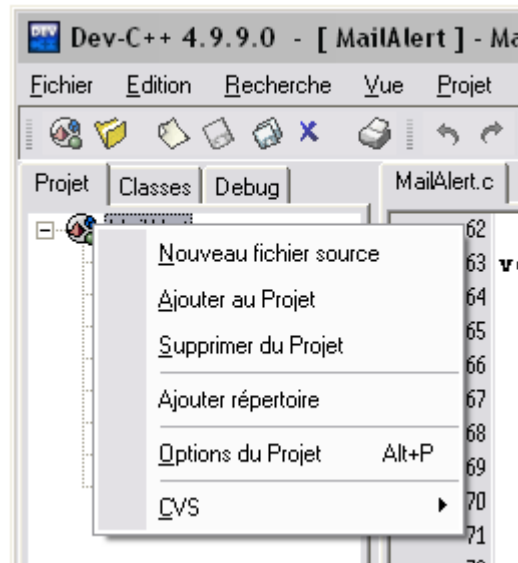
Dev-C++ 4.9.9.0 - [ MailAlert ] - Ma

Fichier Edition Recherche Vue Projet

Projet Classes Debug

MailAlert.c

62
63 v
64
65
66
67
68
69
70
71

Nouveau fichier source
Ajouter au Projet
Supprimer du Projet
Ajouter répertoire
Options du Projet Alt+P
CVS